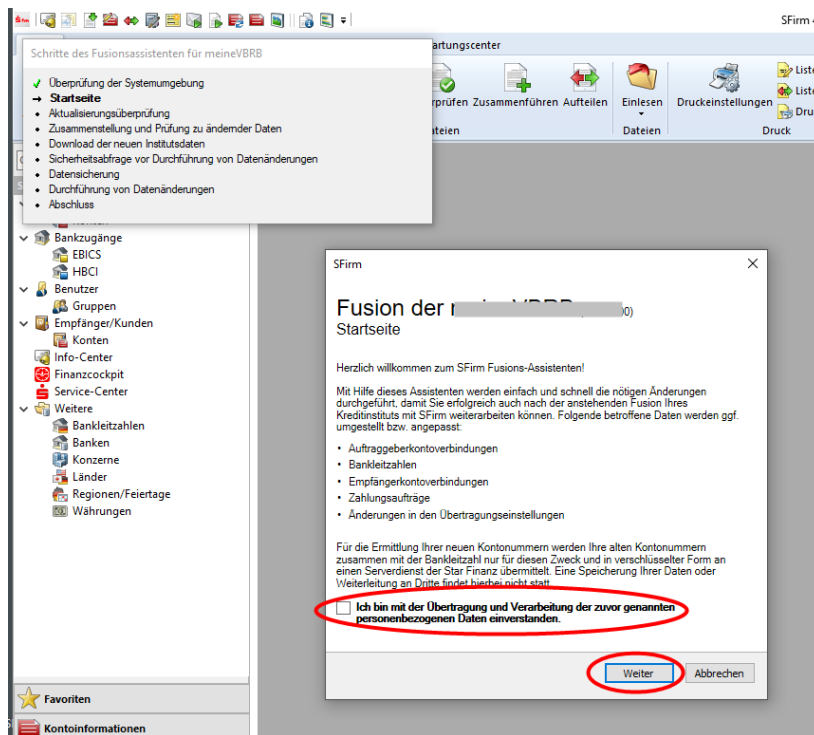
SFirm 4

Schritte des Fusionsassistenten für meineVBRB

✓ Überprüfung der Systemumgebung
→ Startseite
• Aktualisierungsüberprüfung
• Zusammenstellung und Prüfung zu ändernder Daten
• Download der neuen Institutsdaten
• Sicherheitsabfrage vor Durchführung von Datenänderungen
• Datensicherung
• Durchführung von Datenänderungen
• Abschluss

artungscenter

rprüfen Zusammenführen Aufteilen
ateien

Einlesen
Dateien

Druckeinstellungen
Druck

Liste
Liste
Dru

Bankzugänge
EBICS
HBCI
Benutzer
Gruppen
Empfänger/Kunden
Konten
Info-Center
Finanzcockpit
Service-Center
Weitere
Bankleitzahlen
Banken
Konzerne
Länder
Regionen/Feiertage
Währungen

Favoriten
Kontoinformationen

SFirm

Fusion der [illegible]
Startseite

Herzlich willkommen zum SFirm Fusions-Assistenten!

Mit Hilfe dieses Assistenten werden einfach und schnell die nötigen Änderungen durchgeführt, damit Sie erfolgreich auch nach der anstehenden Fusion Ihres Kreditinstituts mit SFirm weiterarbeiten können. Folgende betroffene Daten werden ggf. umgestellt bzw. angepasst:

• Auftraggeberkontoverbindungen
• Bankleitzahlen
• Empfängerkontoverbindungen
• Zahlungsaufträge
• Änderungen in den Übertragungseinstellungen

Für die Ermittlung Ihrer neuen Kontonummern werden Ihre alten Kontonummern zusammen mit der Bankleitzahl nur für diesen Zweck und in verschlüsselter Form an einen Serverdienst der Star Finanz übermittelt. Eine Speicherung Ihrer Daten oder Weiterleitung an Dritte findet hierbei nicht statt.

Ich bin mit der Übertragung und Verarbeitung der zuvor genannten personenbezogenen Daten einverstanden.

Weiter
Abbrechen